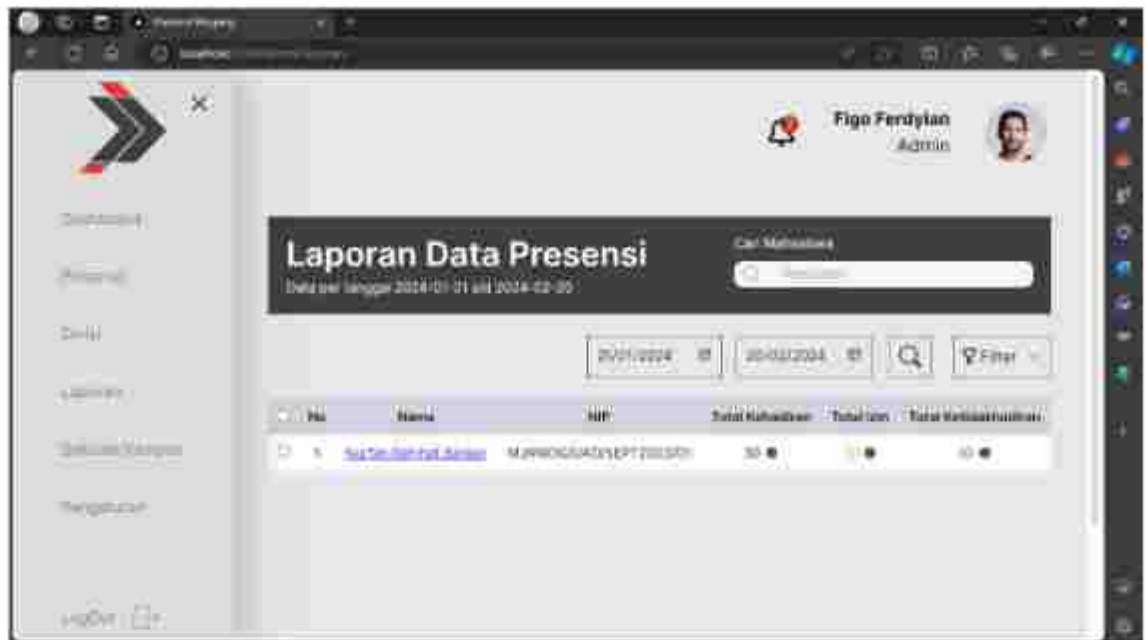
Figo Ferdyian
Admin

Dashboard

Presensi

Divisi

Laporan

Lokasi Kampus

Pengaturan

Logout

Laporan Data Presensi
Data dari tanggal 2024-01-01 s/d 2024-02-20

Cari Mahasiswa
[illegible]

01/01/2024
20/02/2024
Filter

| No | Nama | NIP | Total Kehadiran | Total Izin | Total Ketidakhadiran |
|---|---|---|---|---|---|
| 1 | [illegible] | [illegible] | 30 | 1 | 10 |